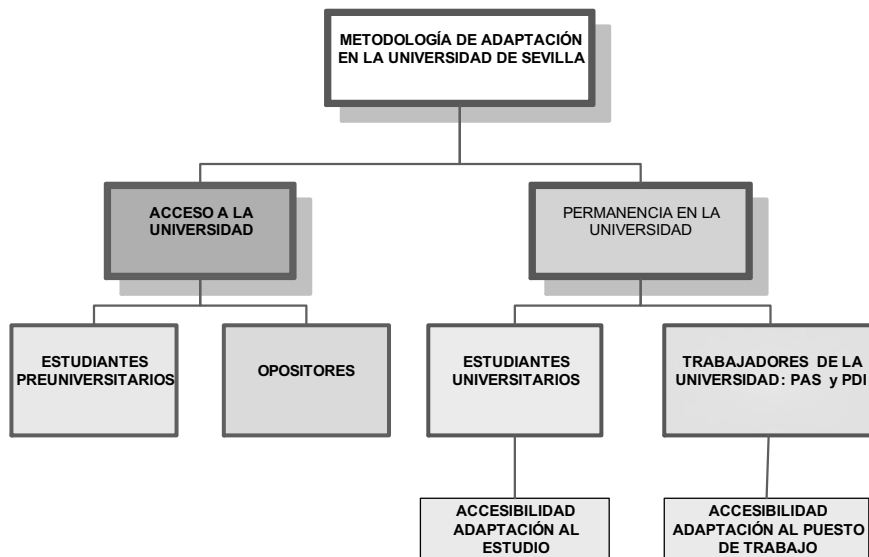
METODOLOGÍA DE ADAPTACIÓN EN LA UNIVERSIDAD DE SEVILLA

ACCESO A LA UNIVERSIDAD

PERMANENCIA EN LA UNIVERSIDAD

ESTUDIANTES PREUNIVERSITARIOS

OPOSITORES

ESTUDIANTES UNIVERSITARIOS

TRABAJADORES DE LA UNIVERSIDAD: PAS y PDI

ACCESIBILIDAD ADAPTACIÓN AL ESTUDIO

ACCESIBILIDAD ADAPTACIÓN AL PUESTO DE TRABAJO